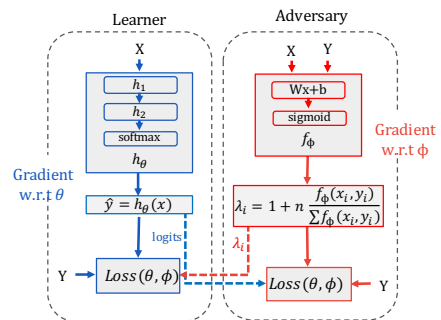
Learner

X

$h_1$

$h_2$

softmax

$h_\theta$

Gradient w.r.t $\theta$

$\hat{y} = h_\theta(x)$

logits

Y

$Loss(\theta, \phi)$

Adversary

X Y

Wx+b

sigmoid

$f_\phi$

Gradient w.r.t $\phi$

$\lambda_i = 1 + n \frac{f_\phi(x_i, y_i)}{\sum f_\phi(x_i, y_i)}$

$\lambda_i$

$Loss(\theta, \phi)$

Y